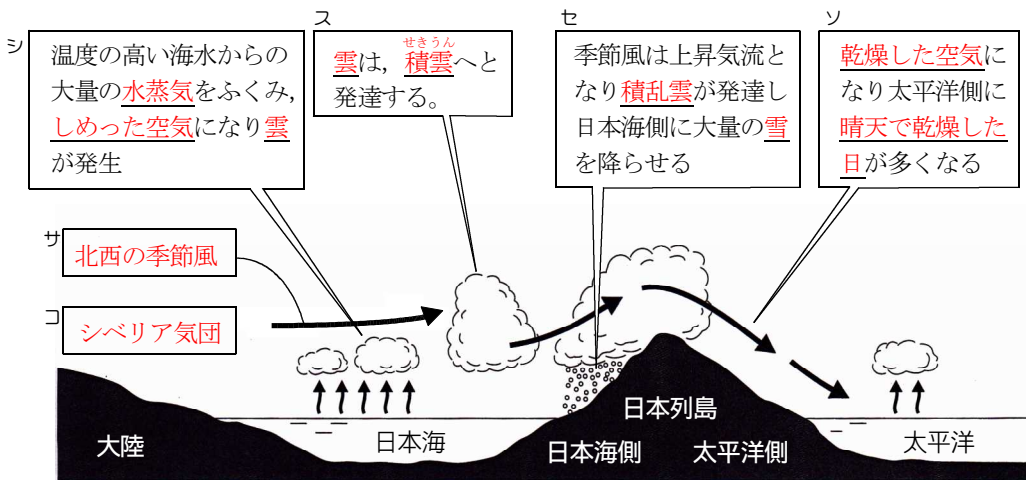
シ
温度の高い海水からの大量の水蒸気をふくみ，しめった空気になり雲が発生

ス
雲は，積雲へと発達する。
せきうん

セ
季節風は上昇気流となり積乱雲が発達し日本海側に大量の雪を降らせる

ソ
乾燥した空気になり太平洋側に晴天で乾燥した日が多くなる

サ
北西の季節風

コ
シベリア気団

大陸

日本海

日本列島

日本海側

太平洋側

太平洋